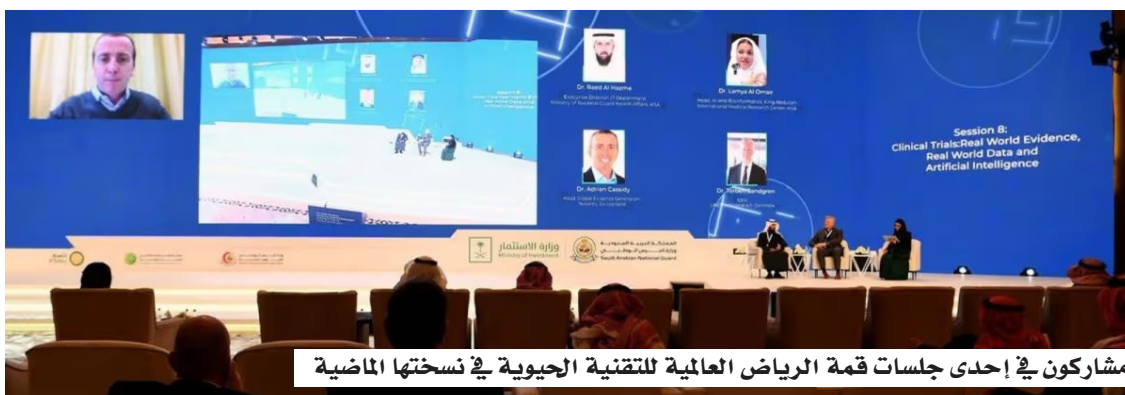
Dr. Raed Al Hazme
Executive Director, IT Department
Ministry of National Guard Health Affairs, KSA

Dr. Lamya Al Omair
Head, AI and Bioinformatics, King Abdullah International Medical Research Center, KSA

Session 8:
Clinical Trials:Real World Evidence, Real World Data and Artificial Intelligence

Dr. Adrian Cassidy
Head, Global Evidence Generation
Novartis, Switzerland

Dr. Torsten Sandgren
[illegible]

وزارة الاستثمار
Ministry of Investment

المملكة العربية السعودية
وزارة الحرس الوطني
Saudi Arabian National Guard

مشاركون في إحدى جلسات قمة الرياض العالمية للتقنية الحيوية في نسختها الماضية